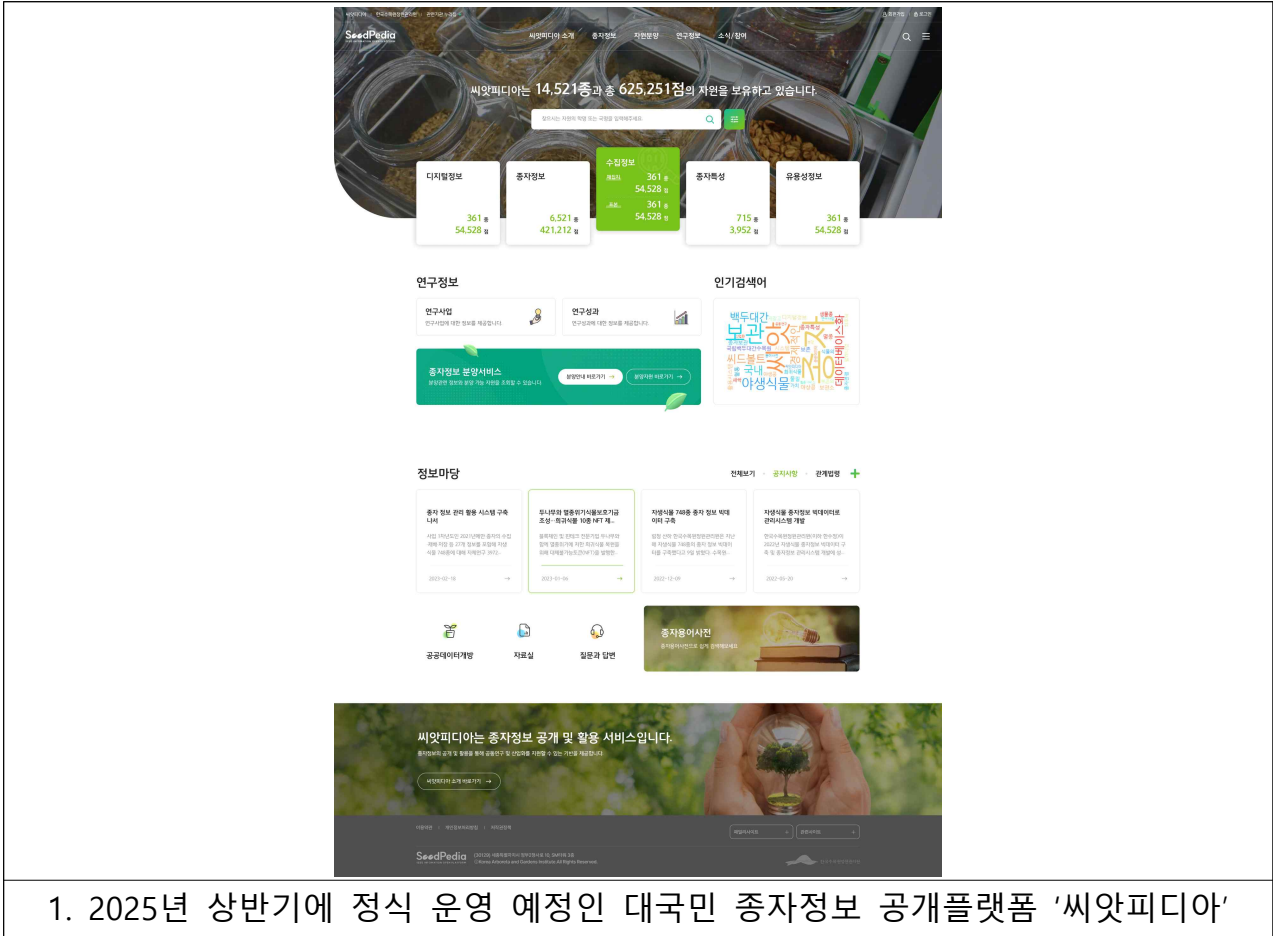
SeedPedia

씨앗피디아 소개 종자정보 자원분양 연구정보 소식/참여

씨앗피디아는 14,521종과 총 625,251점의 자원을 보유하고 있습니다.

찾으시는 자원의 학명 또는 국명을 입력해주세요.

디지털정보
361 종
54,528 점

종자정보
6,521 종
421,212 점

수집정보
361 종
54,528 점
361 종
54,528 점

종자특성
715 종
3,952 점

유용성정보
361 종
54,528 점

연구정보

연구사업
연구사업에 대한 정보를 제공합니다.

연구성과
연구성과에 대한 정보를 제공합니다.

종자정보 분양서비스

분양안내 바로가기 →
분양자원 바로가기 →

인기검색어

백두대간 보관 씨드볼트 국내 야생식물

정보마당

전체보기 · 공지사항 · 관계법령 +

종자 정보 관리 활용 시스템 구축 나서
2023-02-18

두나무와 멸종위기식물보호기금 조성…희귀식물 10종 NFT 제…
2023-01-06

자생식물 748종 종자 정보 빅데이터 구축
2022-12-09

자생식물 종자정보 빅데이터로 관리시스템 개발
2022-05-20

공공데이터개방
자료실
질문과 답변

종자용어사전

씨앗피디아는 종자정보 공개 및 활용 서비스입니다.

씨앗피디아 소개 바로가기 →

SeedPedia

1. 2025년 상반기에 정식 운영 예정인 대국민 종자정보 공개플랫폼 '씨앗피디아'